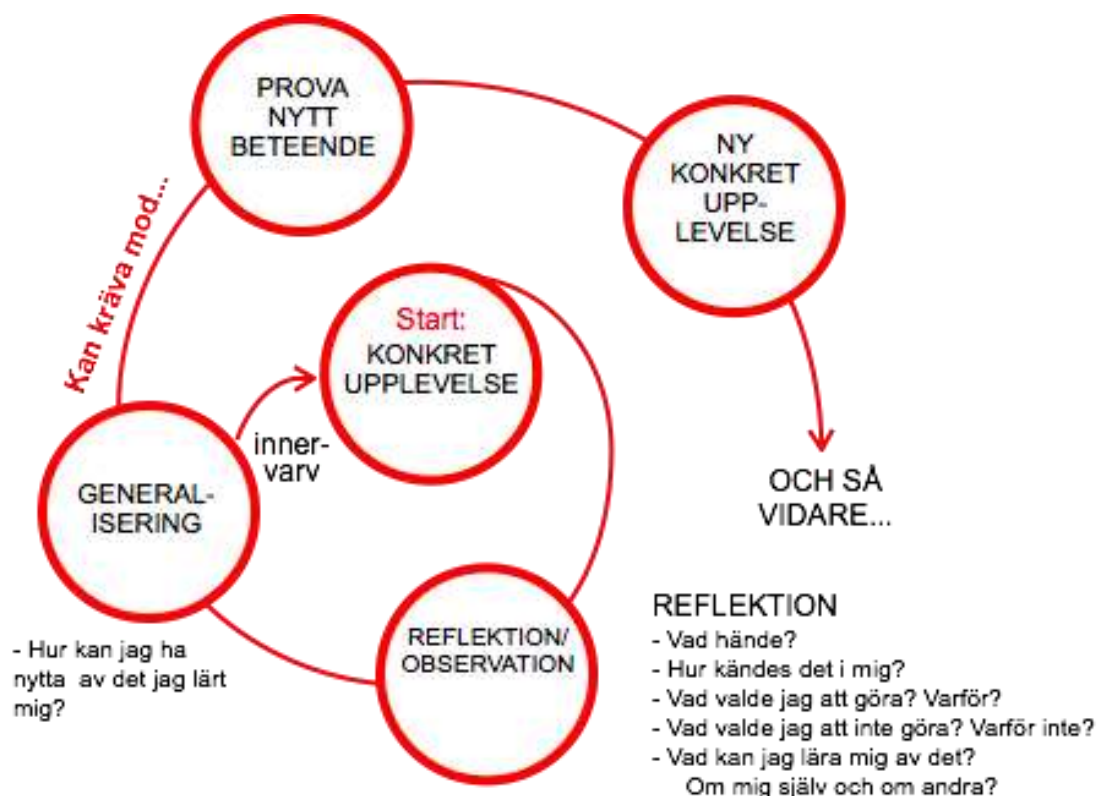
PROVA NYTT BETEENDE

NY KONKRET UPP-LEVELSE

Kan kräva mod...

Start:
KONKRET UPPLEVELSE

inner-varv

GENERAL-ISERING

OCH SÅ VIDARE...

REFLEKTION/ OBSERVATION

- Hur kan jag ha nytta av det jag lärt mig?

REFLEKTION
- Vad hände?
- Hur kändes det i mig?
- Vad valde jag att göra? Varför?
- Vad valde jag att inte göra? Varför inte?
- Vad kan jag lära mig av det? Om mig själv och om andra?